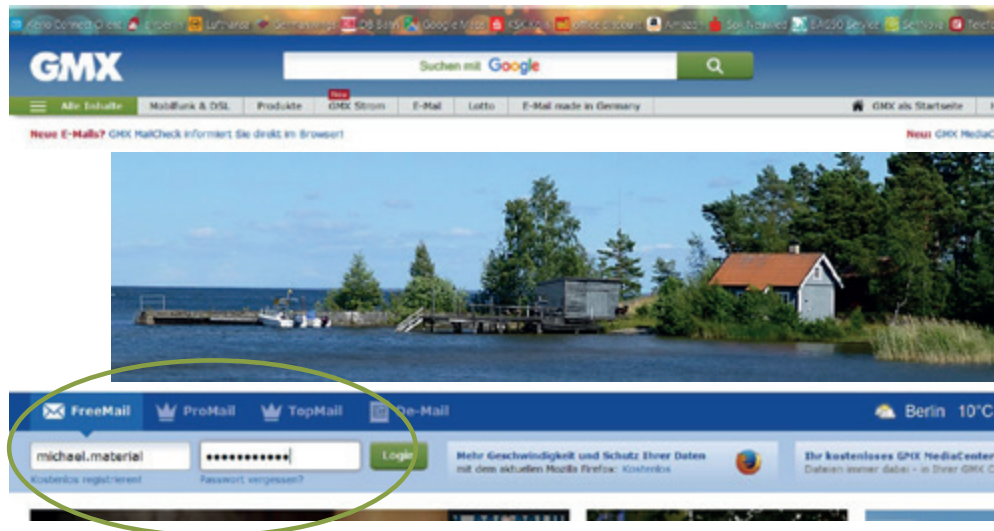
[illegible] Lufthansa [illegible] DB Bahn Google Maps KSK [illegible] Amazon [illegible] Service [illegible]

GMX

Suchen mit Google

Alle Inhalte | Mobilfunk & DSL | Produkte | New GMX Strom | E-Mail | Lotto | E-Mail made in Germany | GMX als Startseite

Neue E-Mails? GMX MailCheck informiert Sie direkt im Browser!

Neu: GMX MediaC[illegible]

FreeMail | ProMail | TopMail | De-Mail

Berlin 10°C

michael.material

••••••••••••

Login

Kostenlos registrieren

Passwort vergessen?

Mehr Geschwindigkeit und Schutz Ihrer Daten mit dem aktuellen Mozilla Firefox: Kostenlos

Ihr kostenloses GMX MediaCenter Dateien immer dabei – in Ihrer GMX C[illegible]